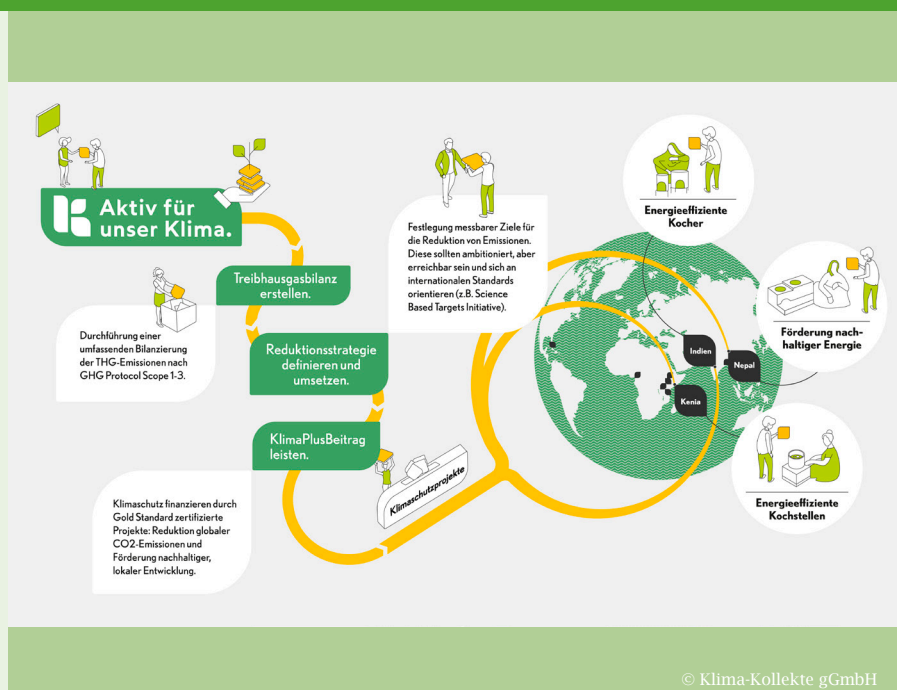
Aktiv für unser Klima.

Treibhausgasbilanz erstellen.

Durchführung einer umfassenden Bilanzierung der THG-Emissionen nach GHG Protocol Scope 1-3.

Reduktionsstrategie definieren und umsetzen.

Festlegung messbarer Ziele für die Reduktion von Emissionen. Diese sollten ambitioniert, aber erreichbar sein und sich an internationalen Standards orientieren (z.B. Science Based Targets Initiative).

KlimaPlusBeitrag leisten.

Klimaschutz finanzieren durch Gold Standard zertifizierte Projekte: Reduktion globaler CO2-Emissionen und Förderung nachhaltiger, lokaler Entwicklung.

Klimaschutzprojekte

Indien

Nepal

Kenia

Energieeffiziente Kocher

Förderung nachhaltiger Energie

Energieeffiziente Kochstellen

© Klima-Kollekte gGmbH